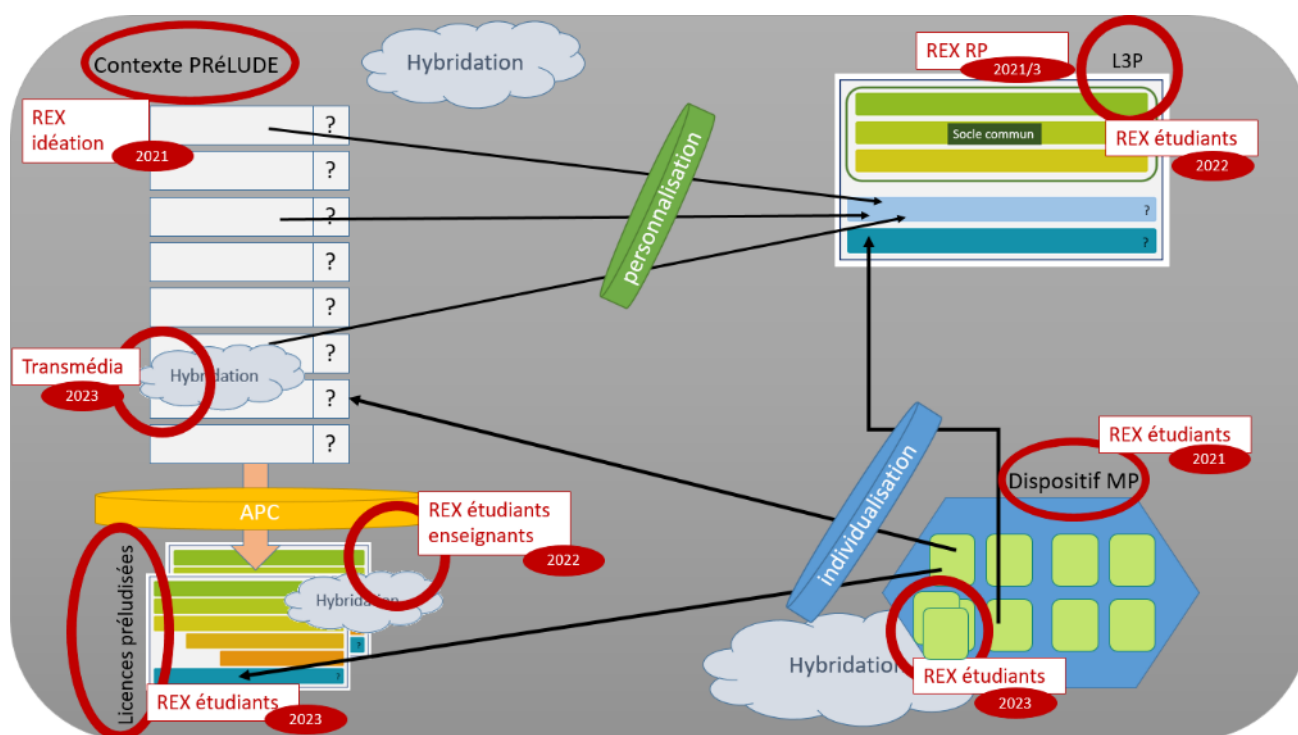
Contexte PRéLUDE

Hybridation

REX RP
2021/3

L3P

REX idéation
2021

?
?
?
?
?
?
?
?

personnalisation

Socle commun

REX étudiants
2022

?
?

Transmédia
2023

Hybridation

APC

REX étudiants enseignants
2022

Licences préludisées

Hybridation

?

REX étudiants
2023

individualisation

REX étudiants
2021

Dispositif MP

Hybridation

REX étudiants
2023